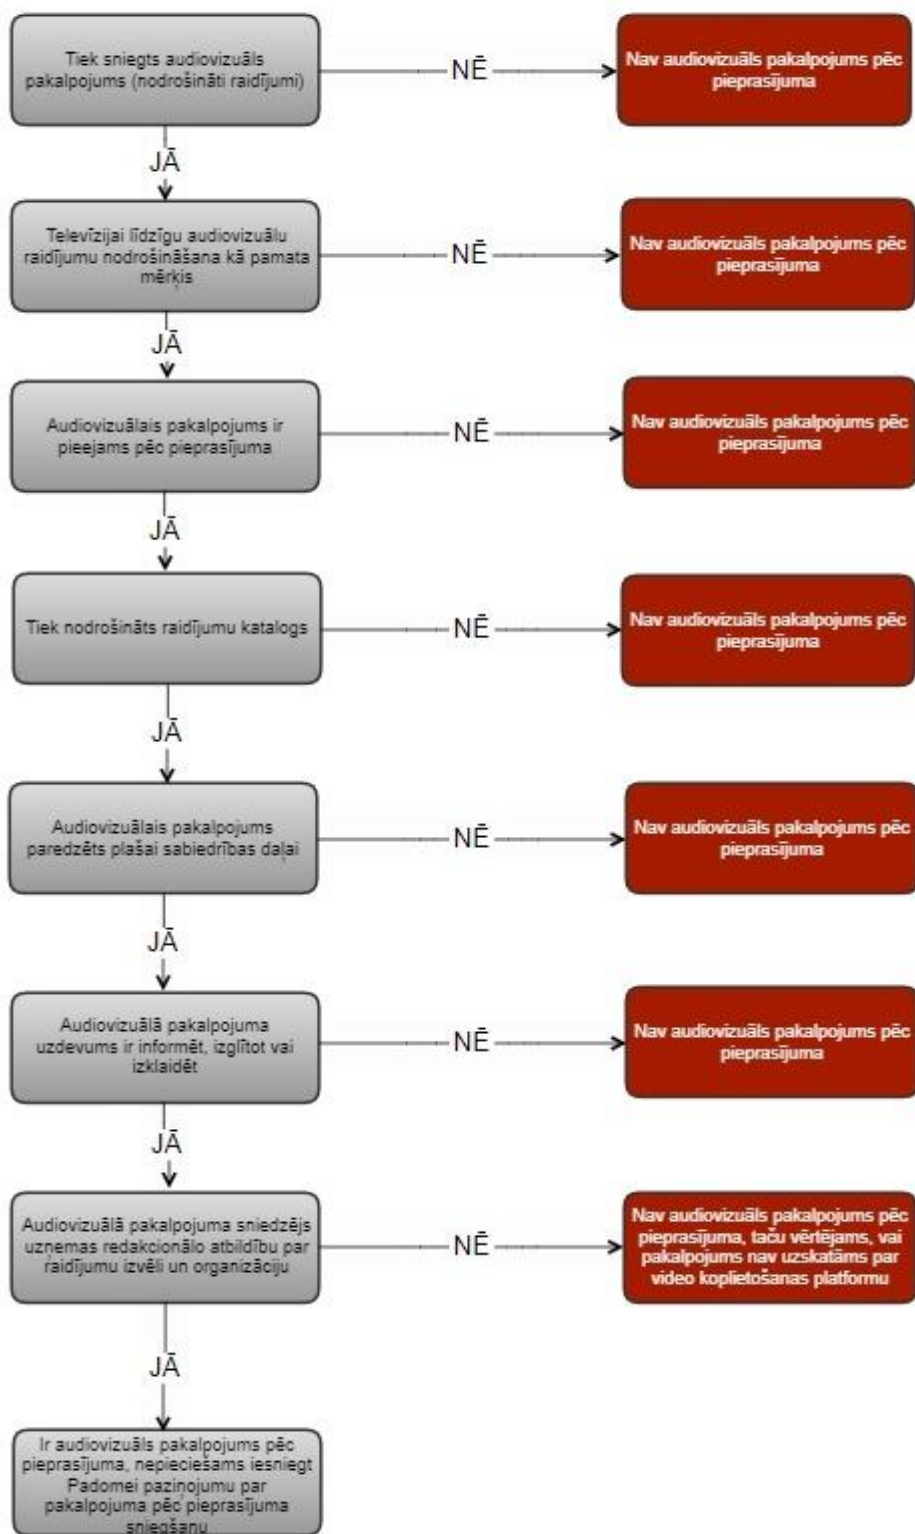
Tiek sniegts audiovizuāls pakalpojums (nodrošināti raidījumi)

NĒ

Nav audiovizuāls pakalpojums pēc pieprasījuma

JĀ

Televīzijai līdzīgu audiovizuālu raidījumu nodrošināšana kā pamata mērķis

NĒ

Nav audiovizuāls pakalpojums pēc pieprasījuma

JĀ

Audiovizuālais pakalpojums ir pieejams pēc pieprasījuma

NĒ

Nav audiovizuāls pakalpojums pēc pieprasījuma

JĀ

Tiek nodrošināts raidījumu katalogs

NĒ

Nav audiovizuāls pakalpojums pēc pieprasījuma

JĀ

Audiovizuālais pakalpojums paredzēts plašai sabiedrības daļai

NĒ

Nav audiovizuāls pakalpojums pēc pieprasījuma

JĀ

Audiovizuālā pakalpojuma uzdevums ir informēt, izglītot vai izklaidēt

NĒ

Nav audiovizuāls pakalpojums pēc pieprasījuma

JĀ

Audiovizuālā pakalpojuma sniedzējs uzņemas redakcionālo atbildību par raidījumu izvēli un organizāciju

NĒ

Nav audiovizuāls pakalpojums pēc pieprasījuma, taču vērtējams, vai pakalpojums nav uzskatāms par video koplietošanas platformu

JĀ

Ir audiovizuāls pakalpojums pēc pieprasījuma, nepieciešams iesniegt Padomei paziņojumu par pakalpojuma pēc pieprasījuma sniegšanu